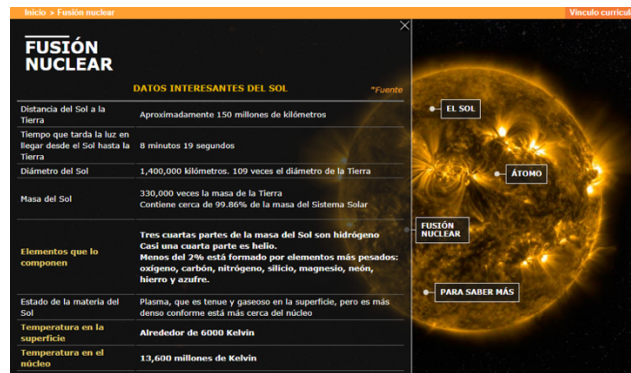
Inicio > Fusión nuclear

Vínculo curricul

FUSIÓN NUCLEAR

DATOS INTERESANTES DEL SOL

*Fuente

| | |
|---|---|
| Distancia del Sol a la Tierra | Aproximadamente 150 millones de kilómetros |
| Tiempo que tarda la luz en llegar desde el Sol hasta la Tierra | 8 minutos 19 segundos |
| Diámetro del Sol | 1,400,000 kilómetros. 109 veces el diámetro de la Tierra |
| Masa del Sol | 330,000 veces la masa de la Tierra Contiene cerca de 99.86% de la masa del Sistema Solar |
| Elementos que lo componen | Tres cuartas partes de la masa del Sol son hidrógeno Casi una cuarta parte es helio. Menos del 2% está formado por elementos más pesados: oxígeno, carbón, nitrógeno, silicio, magnesio, neón, hierro y azufre. |
| Estado de la materia del Sol | Plasma, que es tenue y gaseoso en la superficie, pero es más denso conforme está más cerca del núcleo |
| Temperatura en la superficie | Alrededor de 6000 Kelvin |
| Temperatura en el núcleo | 13,600 millones de Kelvin |

EL SOL

ÁTOMO

FUSIÓN NUCLEAR

PARA SABER MÁS